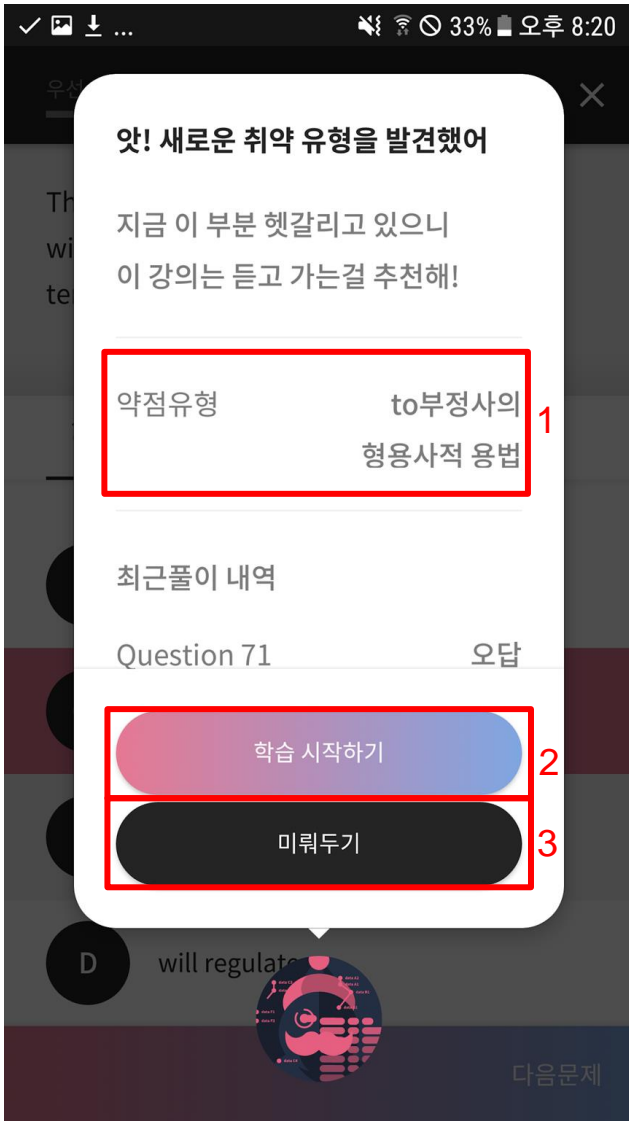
33% 오후 8:20

우선

Th
wi
te

앗! 새로운 취약 유형을 발견했어

지금 이 부분 헷갈리고 있으니
이 강의는 듣고 가는걸 추천해!

약점유형 to부정사의 형용사적 용법

1

최근풀이 내역

Question 71 오답

학습 시작하기

2

미뤄두기

3

D

will regulate

다음문제